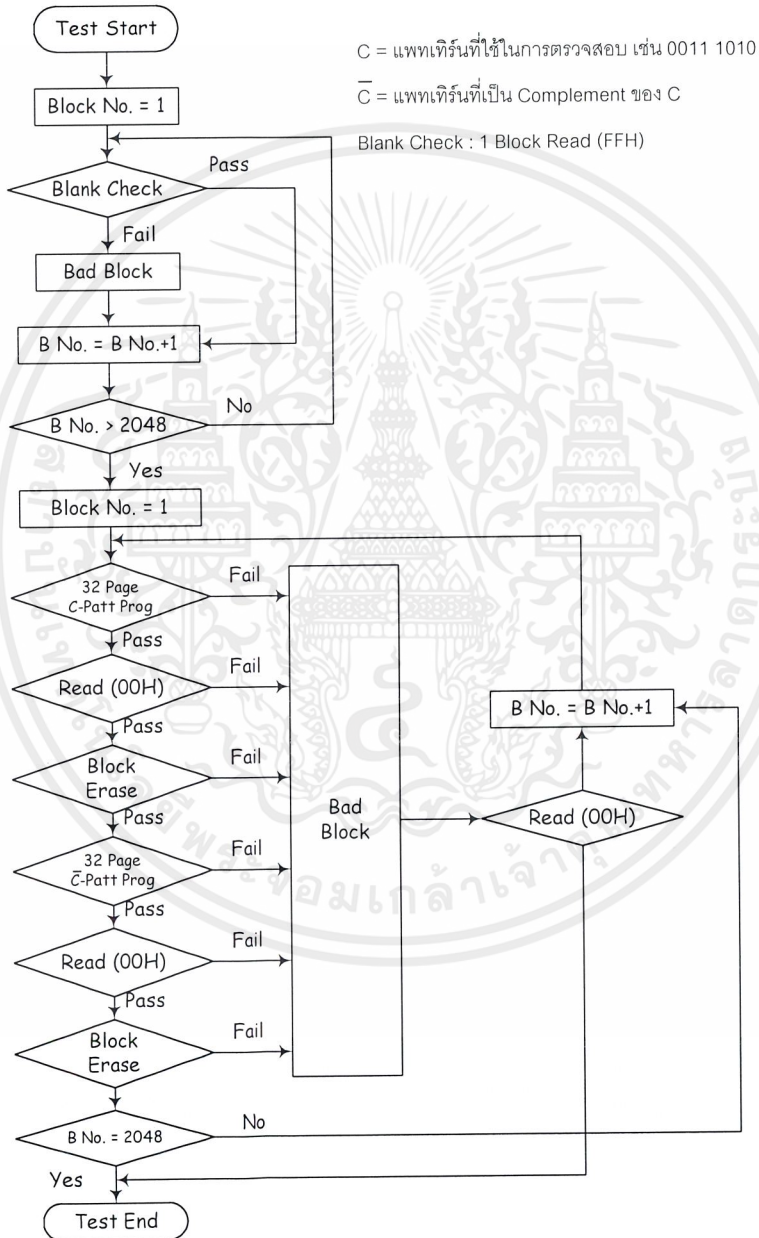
C = แพทเทิร์นที่ใช้ในการตรวจสอบ เช่น 0011 1010

$\overline{C}$ = แพทเทิร์นที่เป็น Complement ของ C

Blank Check : 1 Block Read (FFH)

Test Start

Block No. = 1

Blank Check

Pass

Fail

Bad Block

B No. = B No.+1

B No. > 2048

No

Yes

Block No. = 1

32 Page C-Patt Prog

Fail

Pass

Read (00H)

Fail

Pass

Block Erase

Fail

Pass

32 Page $\overline{C}$-Patt Prog

Fail

Pass

Read (00H)

Fail

Pass

Block Erase

Fail

Bad Block

B No. = B No.+1

Read (00H)

B No. = 2048

No

Yes

Test End